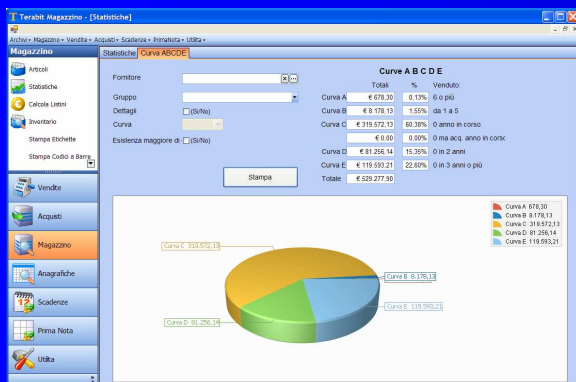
Terabit Magazzino - [Statistiche]

Archivi • Magazzino • Vendite • Acquisti • Scadenze • PrimaNota • Utilità •

Magazzino

Articoli

Statistiche

Calcolo Listini

Inventario

Stampa Etichette

Stampa Codici a Barre

Vendite

Acquisti

Magazzino

Anagrafiche

Scadenze

Prima Nota

Utilità

Statistiche | Curva ABCDE

Fornitore

Gruppo

Dettagli (Si/No)

Curva

Esistenza maggiore di (Si/No)

Stampa

Curve A B C D E

| | Totali | % | Venduto: |
|---|---|---|---|
| Curva A | € 678,30 | 0,13% | 6 o più |
| Curva B | € 8.178,13 | 1,55% | da 1 a 5 |
| Curva C | € 319.572,13 | 60,38% | 0 anno in corso |
| | € 0,00 | 0,00% | 0 ma acq. anno in corso |
| Curva D | € 81.256,14 | 15,35% | 0 in 2 anni |
| Curva E | € 119.593,21 | 22,60% | 0 in 3 anni o più |
| Totale | € 529.277,90 | | |

Curva A 678,30
Curva B 8.178,13
Curva C 319.572,13
Curva D 81.256,14
Curva E 119.593,21

Curva C 319.572,13

Curva B 8.178,13

Curva E 119.593,21

Curva D 81.256,14